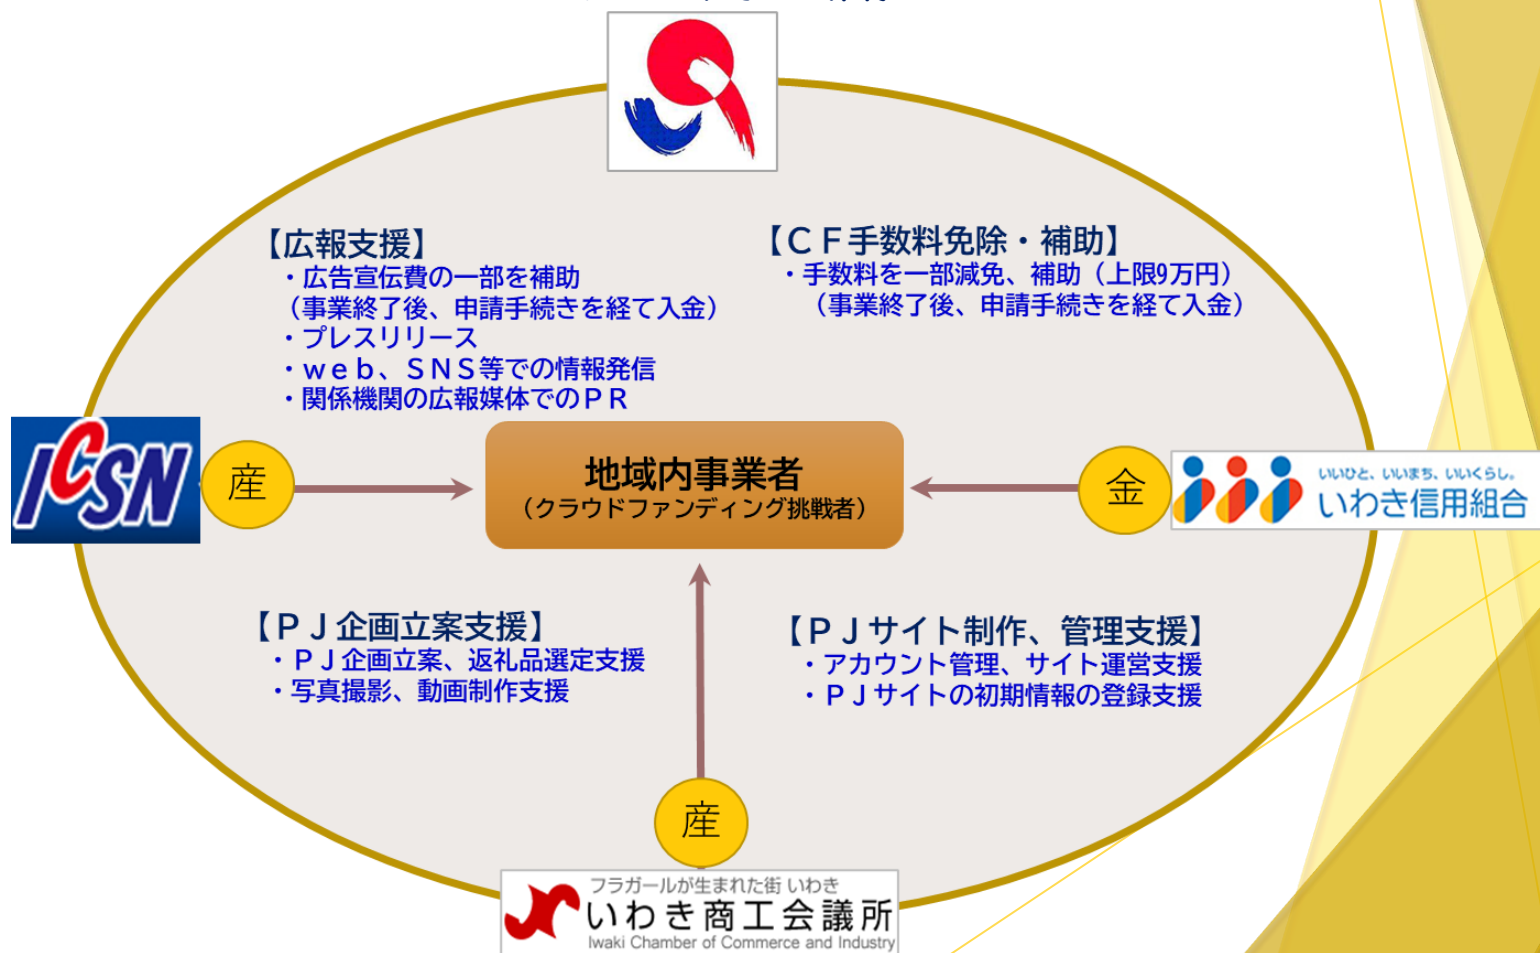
【広報支援】
・広告宣伝費の一部を補助
（事業終了後、申請手続きを経て入金）
・プレスリリース
・ｗｅｂ、ＳＮＳ等での情報発信
・関係機関の広報媒体でのＰＲ

【ＣＦ手数料免除・補助】
・手数料を一部減免、補助（上限9万円）
（事業終了後、申請手続きを経て入金）

ICSN

産

地域内事業者
（クラウドファンディング挑戦者）

金

いいひと、いいまち、いいくらし。
いわき信用組合

【ＰＪ企画立案支援】
・ＰＪ企画立案、返礼品選定支援
・写真撮影、動画制作支援

【ＰＪサイト制作、管理支援】
・アカウント管理、サイト運営支援
・ＰＪサイトの初期情報の登録支援

産

フラガールが生まれた街 いわき
いわき商工会議所
Iwaki Chamber of Commerce and Industry